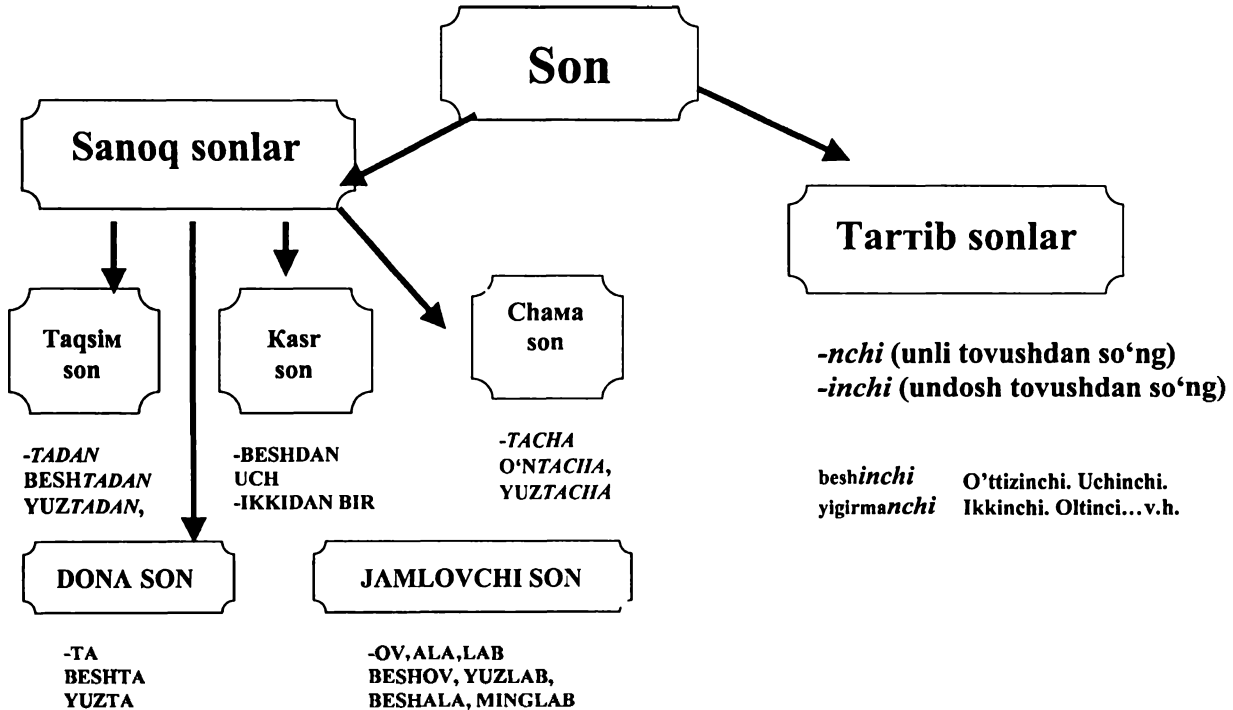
Son

Sanoq sonlar

Tarтib sonlar

Taqsiм son

Kasr son

Chaмa son

-nchi (unli tovushdan so‘ng)
-inchi (undosh tovushdan so‘ng)

-TADAN
BESHTADAN
YUZTADAN,

-BESHDAN
UCH
-IKKIDAN BIR

-TACHA
O‘NTACHA,
YUZTACHA

beshinchi
yigirmanchi

O’ttizinchi. Uchinchi.
Ikkinchi. Oltinci…v.h.

DONA SON

JAMLOVCHI SON

-TA
BESHTA
YUZTA

-OV, ALA, LAB
BESHOV, YUZLAB,
BESHALA, MINGLAB